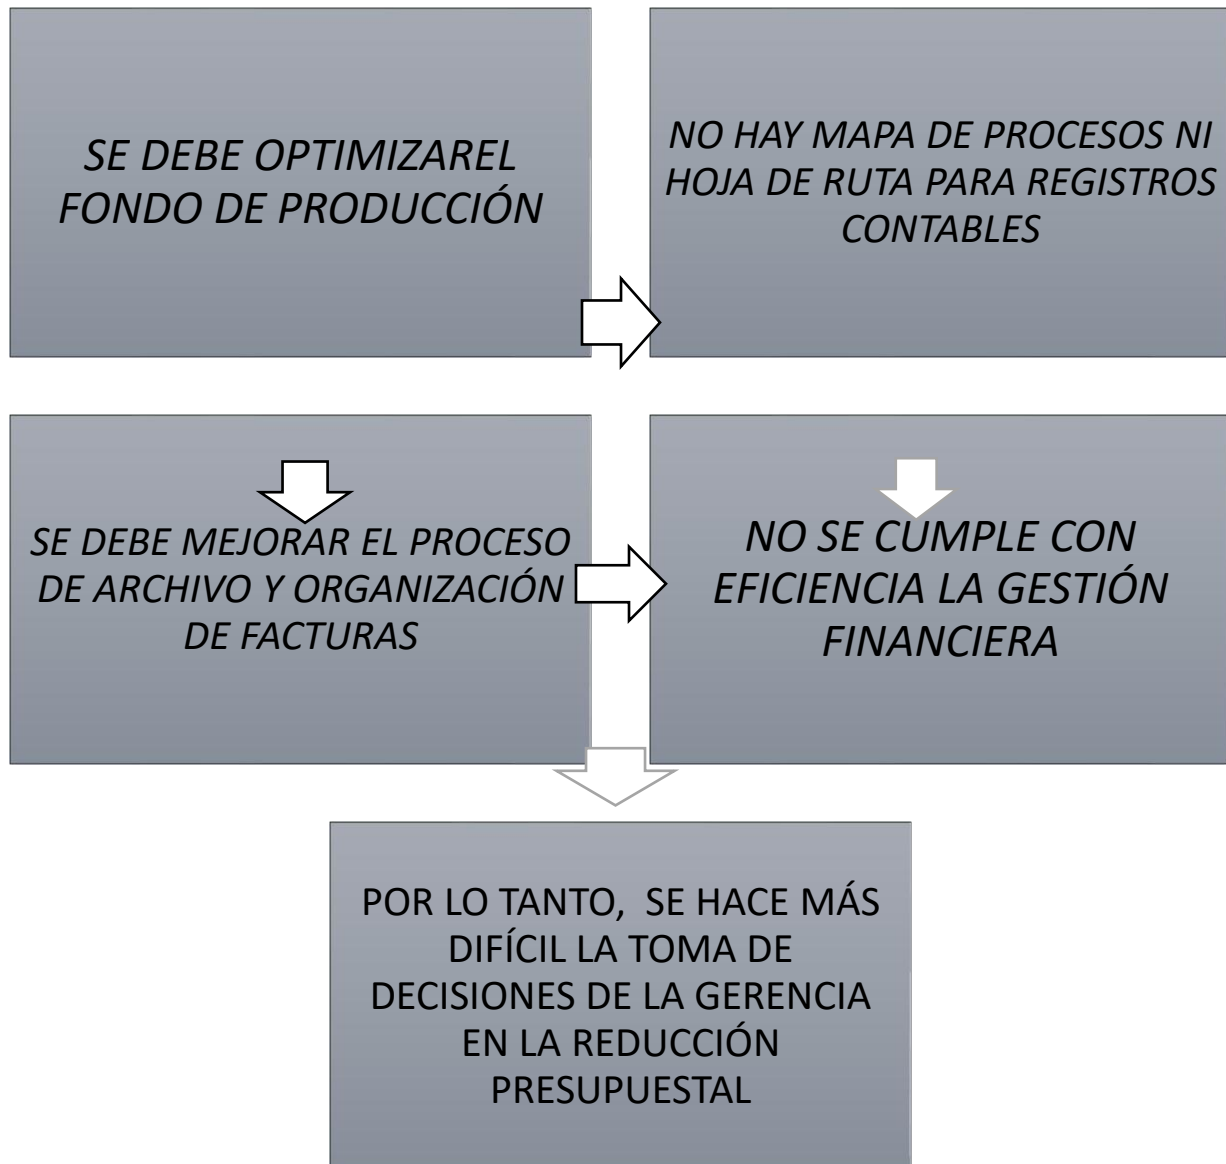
SE DEBE OPTIMIZAREL FONDO DE PRODUCCIÓN

NO HAY MAPA DE PROCESOS NI HOJA DE RUTA PARA REGISTROS CONTABLES

SE DEBE MEJORAR EL PROCESO DE ARCHIVO Y ORGANIZACIÓN DE FACTURAS

NO SE CUMPLE CON EFICIENCIA LA GESTIÓN FINANCIERA

POR LO TANTO, SE HACE MÁS DIFÍCIL LA TOMA DE DECISIONES DE LA GERENCIA EN LA REDUCCIÓN PRESUPUESTAL